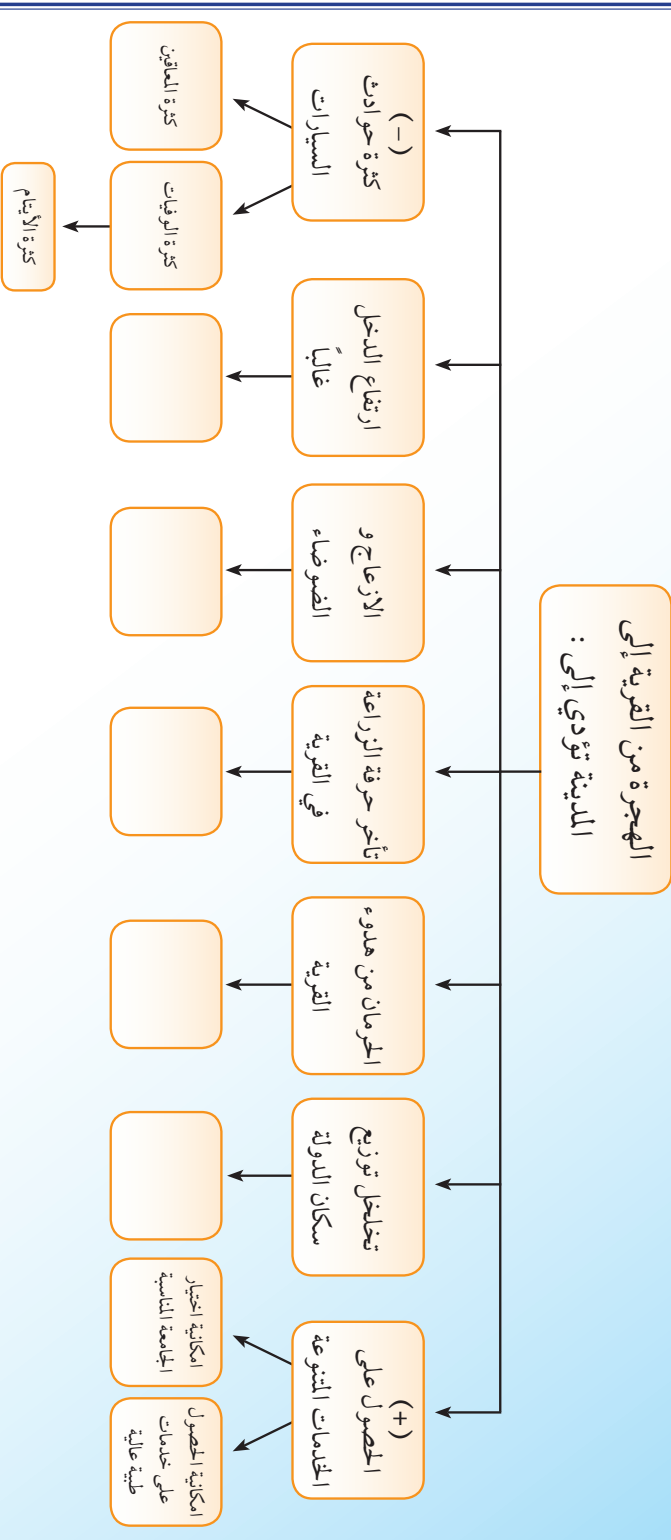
الهجرة من القرية إلى المدينة تؤدي إلى :

(+) الحصول على الخدمات المتنوعة

إمكانية الحصول على خدمات طبية عالية

إمكانية اختيار الجامعة المناسبة

تخلخل توزيع سكان الدولة

الحرمان من هدوء القرية

تأخر حرفة الزراعة في القرية

الازعاج و الضوضاء

ارتفاع الدخل غالباً

(-) كثرة حوادث السيارات

كثرة الوفيات

كثرة الأيتام

كثرة المعاقين